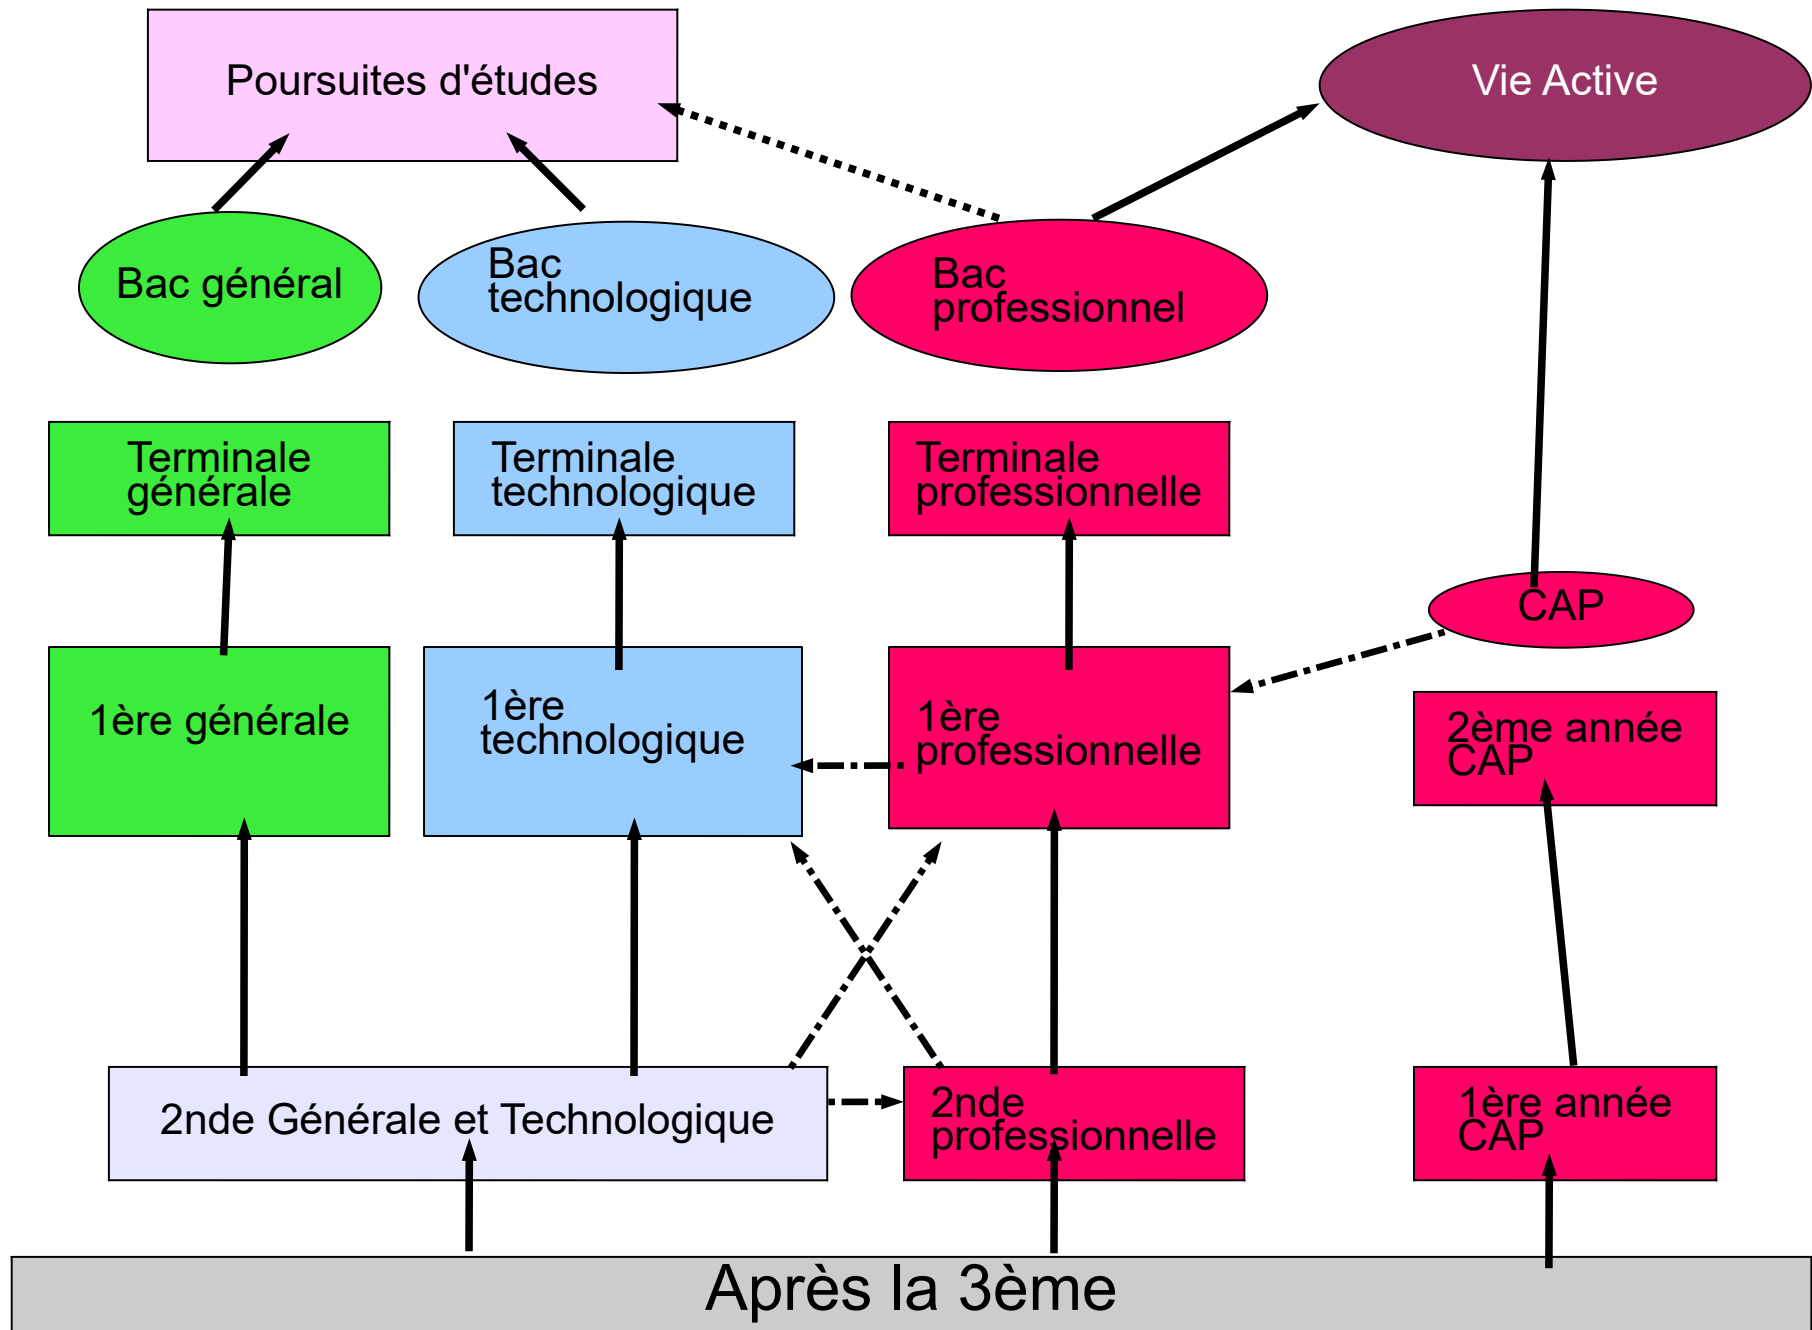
Poursuites d'études

Vie Active

Bac général

Bac technologique

Bac professionnel

Terminale générale

Terminale technologique

Terminale professionnelle

CAP

1ère générale

1ère technologique

1ère professionnelle

2ème année CAP

2nde Générale et Technologique

2nde professionnelle

1ère année CAP

Après la 3ème